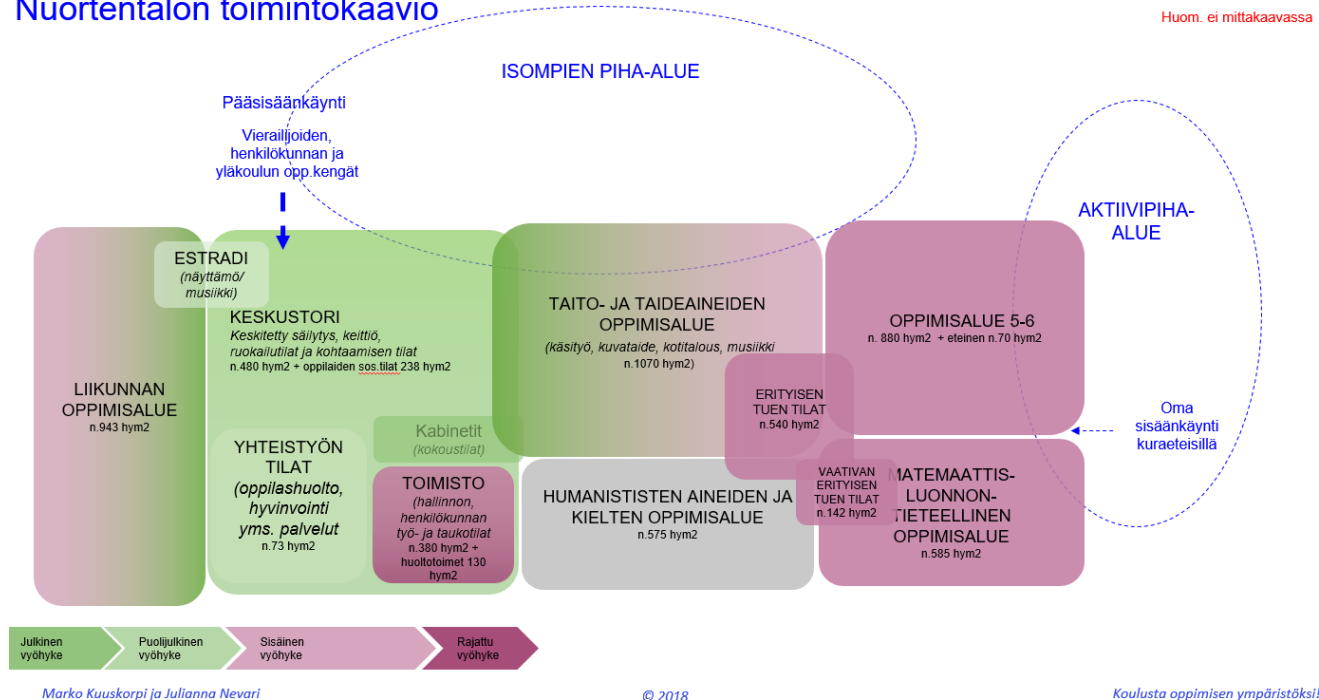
Nuortentalon toimintokaavio

Huom. ei mittakaavassa

ISOMPIEN PIHA-ALUE

Pääsisäänkäynti

Vierailijoiden, henkilökunnan ja yläkoulun opp.kengät

AKTIIVIPIHA-ALUE

ESTRADI
(näyttämö/ musiikki)

KESKUSTORI
Keskitetty säilytys, keittiö, ruokailutilat ja kohtaamisen tilat
n.480 hym2 + oppilaiden sos.tilat 238 hym2

TAITO- JA TAIDEAINEIDEN OPPIMISALUE
(käsityö, kuvataide, kotitalous, musiikki
n.1070 hym2)

OPPIMISALUE 5-6
n. 880 hym2 + eteinen n.70 hym2

LIIKUNNAN OPPIMISALUE
n.943 hym2

ERITYISEN TUEN TILAT
n.540 hym2

Oma sisäänkäynti kuraeteisillä

Kabinetit
(kokoustilat)

YHTEISTYÖN TILAT
(oppilashuolto, hyvinvointi yms. palvelut
n.73 hym2

TOIMISTO
(hallinnon, henkilökunnan työ- ja taukotilat
n.380 hym2 + huoltotoimet 130 hym2

HUMANISTISTEN AINEIDEN JA KIELTEN OPPIMISALUE
n.575 hym2

VAATIVAN ERITYISEN TUEN TILAT
n.142 hym2

MATEMAATTIS-LUONNON-TIETEELLINEN OPPIMISALUE
n.585 hym2

Julkinen vyöhyke
Puolijulkinen vyöhyke
Sisäinen vyöhyke
Rajattu vyöhyke

Marko Kuuskorpi ja Julianna Nevari

© 2018

Koulusta oppimisen ympäristöksi!